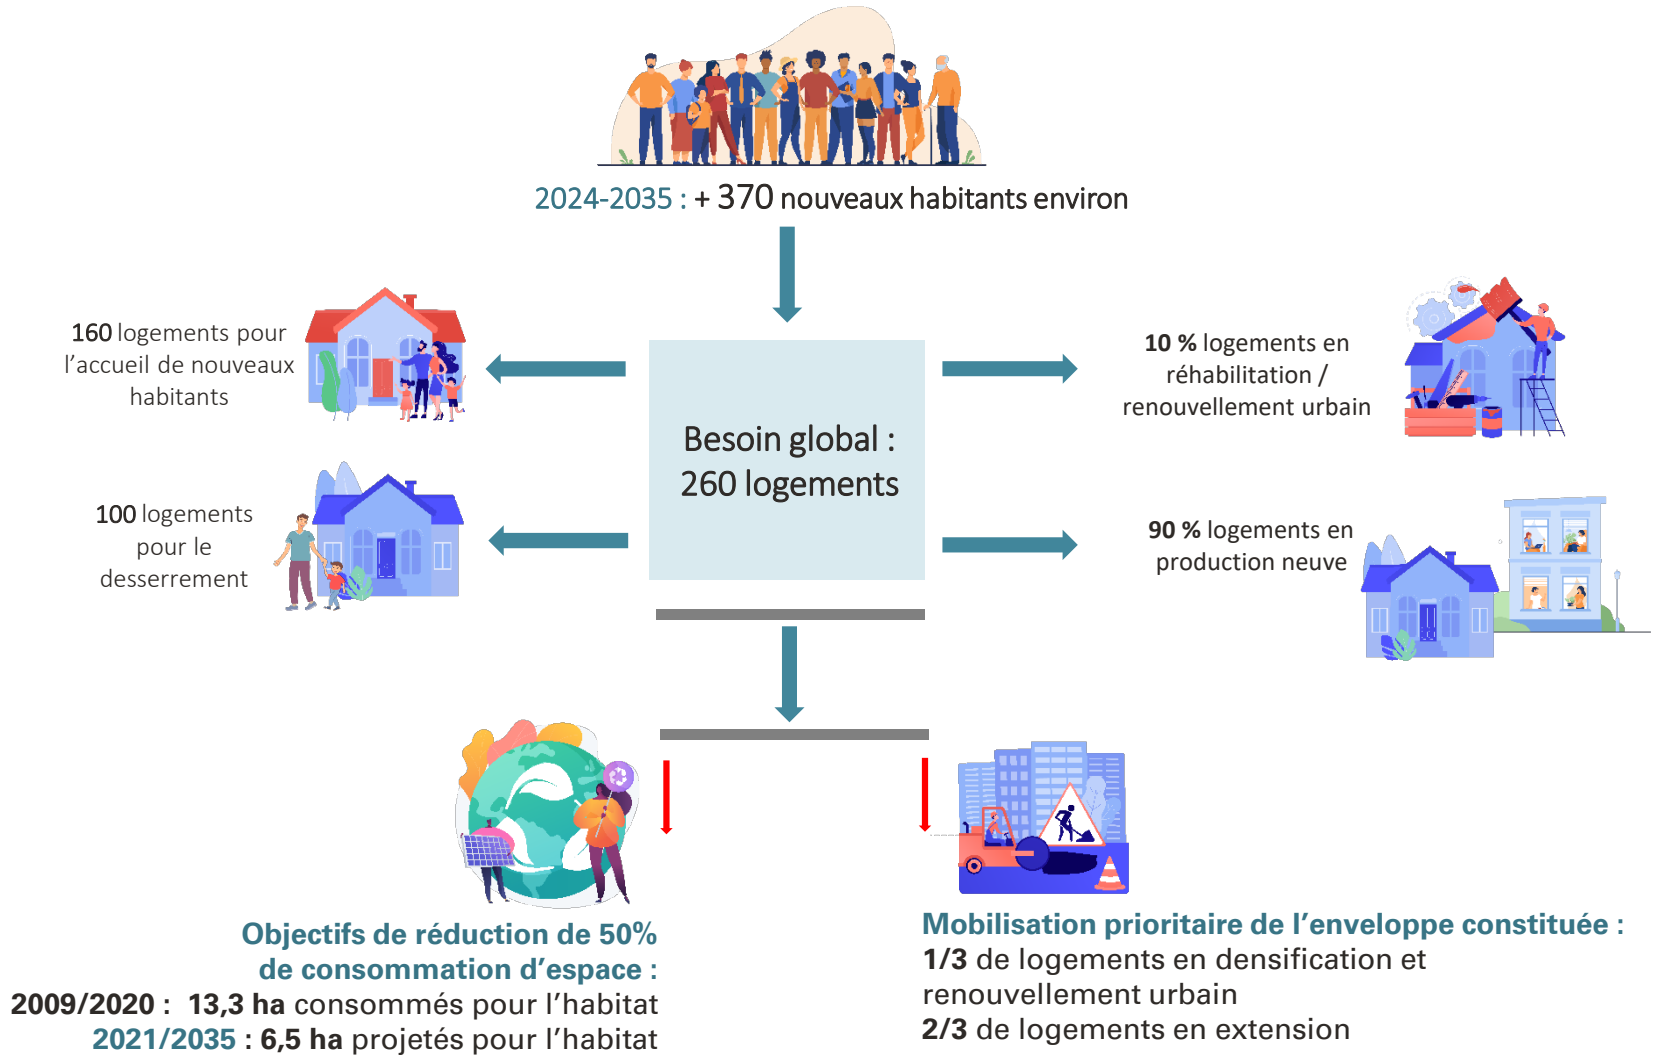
2024-2035 : + 370 nouveaux habitants environ

160 logements pour l'accueil de nouveaux habitants

100 logements pour le desserrement

Besoin global : 260 logements

10 % logements en réhabilitation / renouvellement urbain

90 % logements en production neuve

Objectifs de réduction de 50% de consommation d'espace :
2009/2020 : 13,3 ha consommés pour l'habitat
2021/2035 : 6,5 ha projetés pour l'habitat

Mobilisation prioritaire de l'enveloppe constituée :
1/3 de logements en densification et renouvellement urbain
2/3 de logements en extension